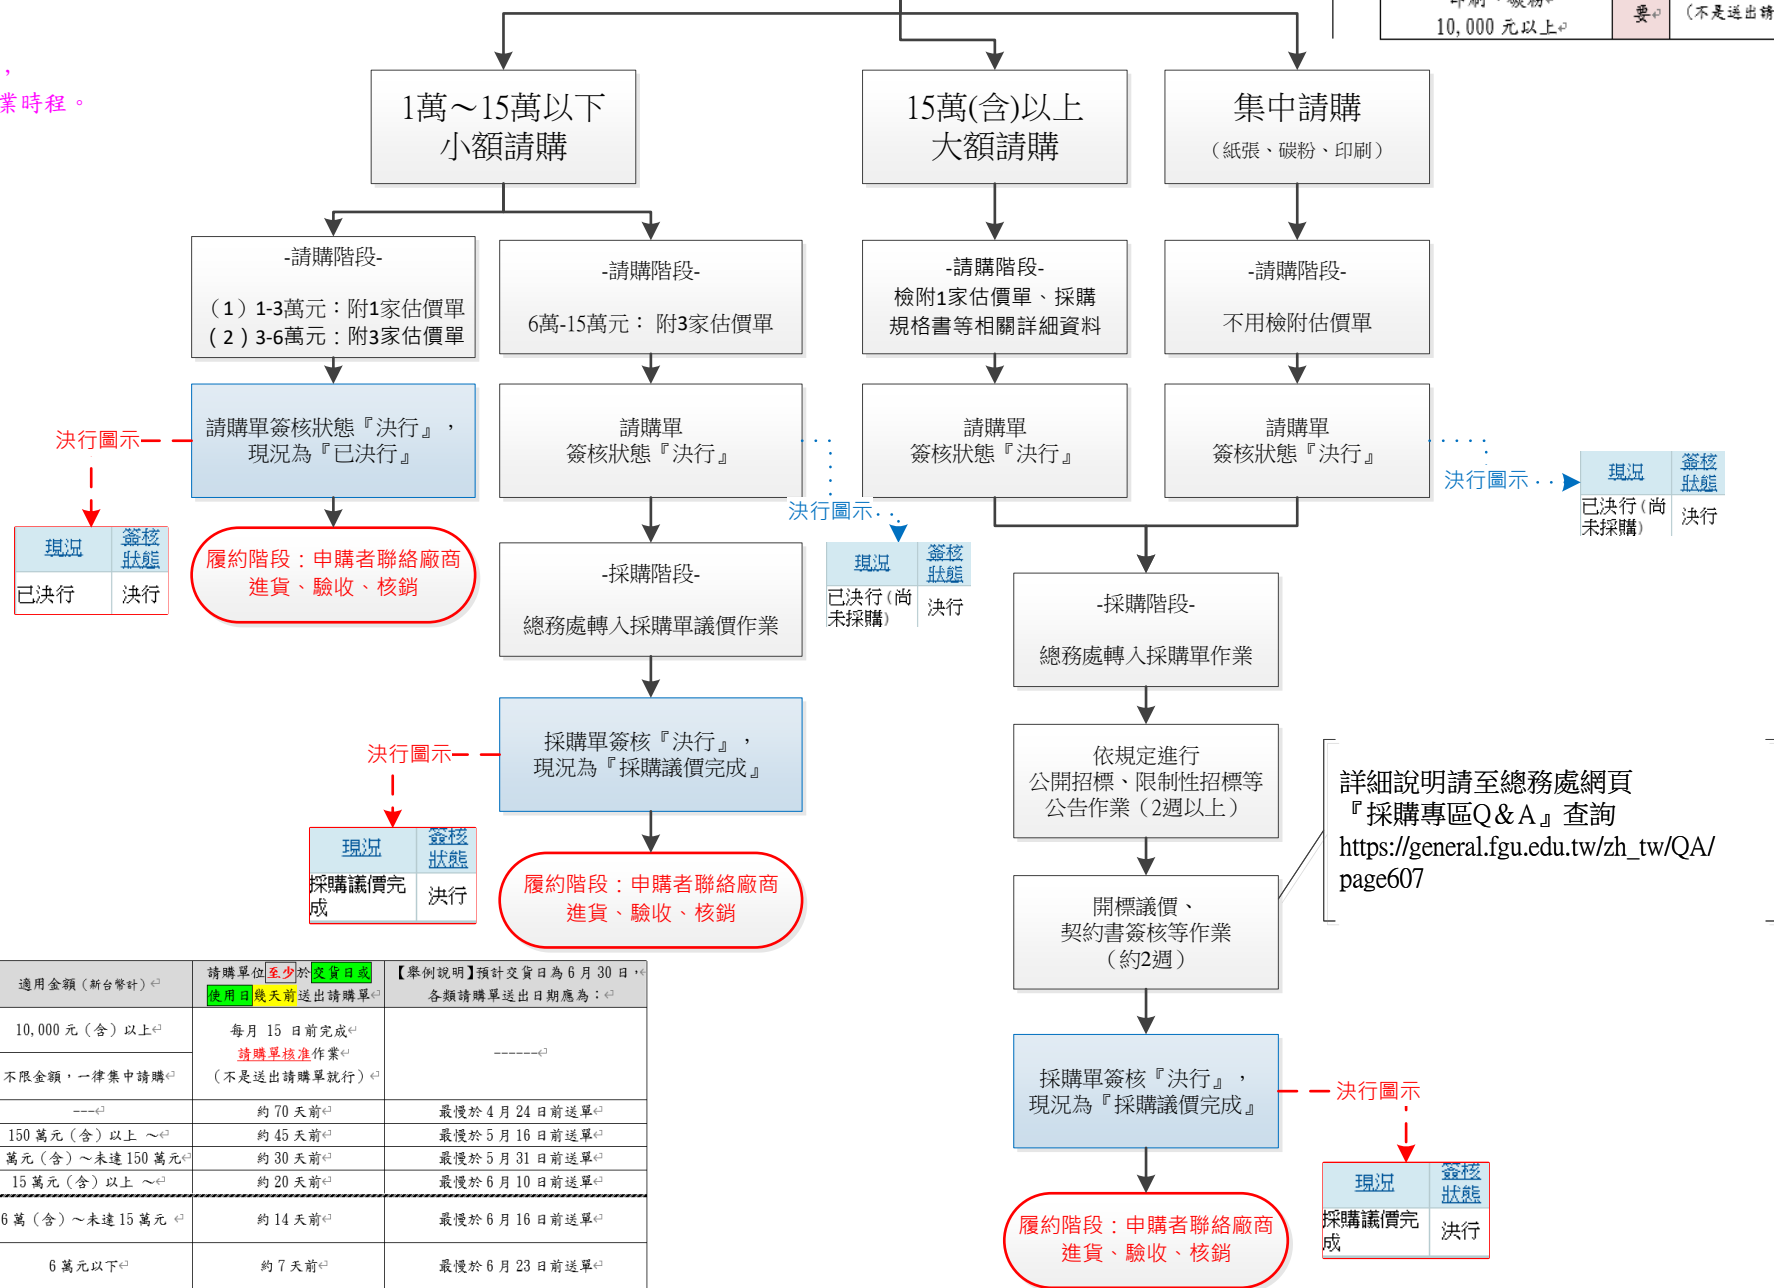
，
業時程。

印刷、碳粉
10,000 元以上
要
（不是送出請

1萬～15萬以下
小額請購

15萬(含)以上
大額請購

集中請購
（紙張、碳粉、印刷）

-請購階段-
（1）1-3萬元：附1家估價單
（2）3-6萬元：附3家估價單

-請購階段-
6萬-15萬元： 附3家估價單

-請購階段-
檢附1家估價單、採購規格書等相關詳細資料

-請購階段-
不用檢附估價單

決行圖示

請購單簽核狀態『決行』，現況為『已決行』

請購單
簽核狀態『決行』

請購單
簽核狀態『決行』

請購單
簽核狀態『決行』

決行圖示

| 現況 | 簽核狀態 |
|---|---|
| 已決行 | 決行 |

履約階段：申購者聯絡廠商進貨、驗收、核銷

決行圖示

| 現況 | 簽核狀態 |
|---|---|
| 已決行(尚未採購) | 決行 |

| 現況 | 簽核狀態 |
|---|---|
| 已決行(尚未採購) | 決行 |

-採購階段-
總務處轉入採購單議價作業

-採購階段-
總務處轉入採購單作業

決行圖示

採購單簽核『決行』，現況為『採購議價完成』

依規定進行
公開招標、限制性招標等公告作業（2週以上）

詳細說明請至總務處網頁『採購專區Q＆A』查詢
https://general.fgu.edu.tw/zh_tw/QA/page607

| 現況 | 簽核狀態 |
|---|---|
| 採購議價完成 | 決行 |

履約階段：申購者聯絡廠商進貨、驗收、核銷

開標議價、
契約書簽核等作業
（約2週）

| 適用金額（新台幣計） | 請購單位至少於交貨日或使用日幾天前送出請購單 | 【舉例說明】預計交貨日為6月30日，各類請購單送出日期應為： |
|---|---|---|
| 10,000元（含）以上<br>不限金額，一律集中請購 | 每月 15 日前完成請購單核准作業（不是送出請購單就行） | ------ |
| --- | 約70天前 | 最慢於4月24日前送單 |
| 150萬元（含）以上 ～ | 約45天前 | 最慢於5月16日前送單 |
| 萬元（含）～未達150萬元 | 約30天前 | 最慢於5月31日前送單 |
| 15萬元（含）以上 ～ | 約20天前 | 最慢於6月10日前送單 |
| 6萬（含）～未達15萬元 | 約14天前 | 最慢於6月16日前送單 |
| 6萬元以下 | 約7天前 | 最慢於6月23日前送單 |

採購單簽核『決行』，現況為『採購議價完成』

決行圖示

| 現況 | 簽核狀態 |
|---|---|
| 採購議價完成 | 決行 |

履約階段：申購者聯絡廠商進貨、驗收、核銷